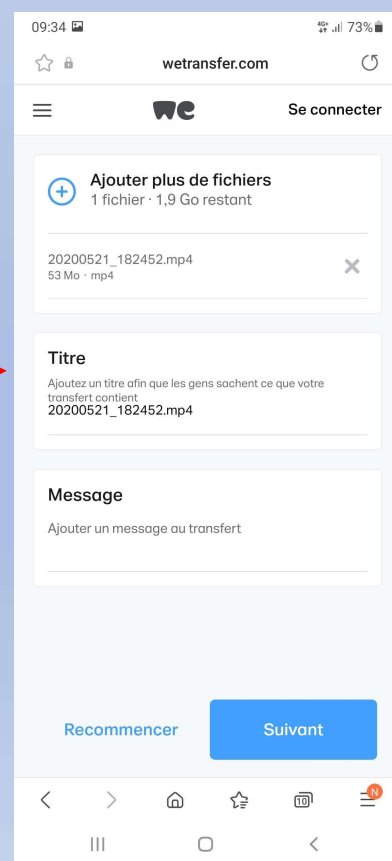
09:34
4G+ 73%

wetransfer.com

we
Se connecter

Ajouter plus de fichiers
1 fichier · 1,9 Go restant

20200521_182452.mp4
53 Mo · mp4

Titre
Ajoutez un titre afin que les gens sachent ce que votre transfert contient
20200521_182452.mp4

Message
Ajouter un message au transfert

Recommencer
Suivant

10
N